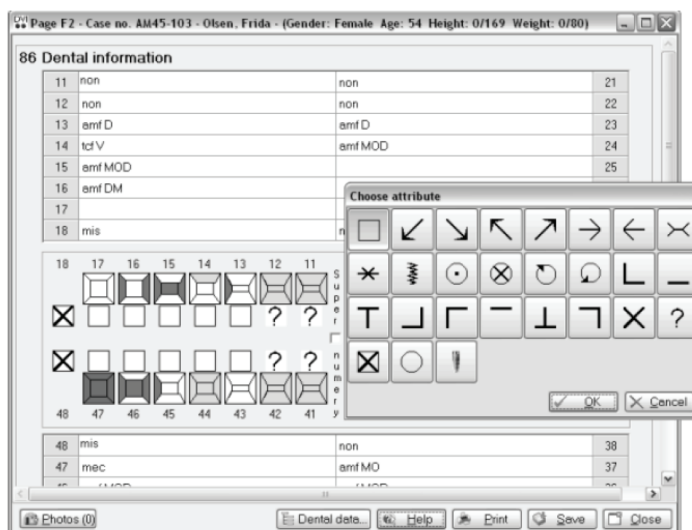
Page F2 - Case no. AM45-103 - Olsen, Frida - (Gender: Female Age: 54 Height: 0/169 Weight: 0/80)

86 Dental information

| | | | |
|---|---|---|---|
| 11 | non | non | 21 |
| 12 | non | non | 22 |
| 13 | amf D | amf D | 23 |
| 14 | tcf V | amf MOD | 24 |
| 15 | amf MOD | | 25 |
| 16 | amf DM | | |
| 17 | | | |
| 18 | mis | n | |

18 17 16 15 14 13 12 11
S u p e r
? ?
n u m e r y
? ?
48 47 46 45 44 43 42 41

| | | | |
|---|---|---|---|
| 48 | mis | non | 38 |
| 47 | mec | amf MO | 37 |

Choose attribute

?

OK Cancel

Photos (0) Dental data.. Help Print Save Close